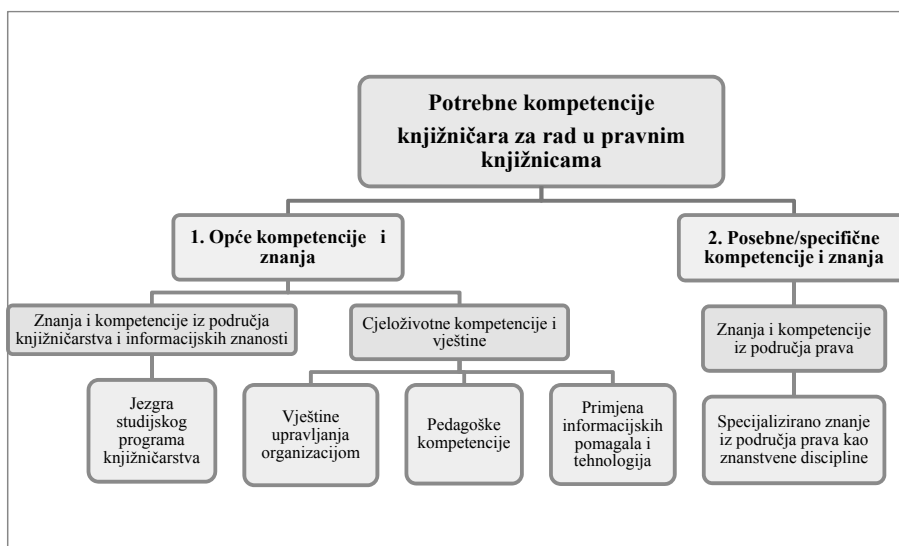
Potrebne kompetencije knjižničara za rad u pravnim knjižnicama

1. Opće kompetencije i znanja

2. Posebne/specifične kompetencije i znanja

Znanja i kompetencije iz područja knjižničarstva i informacijskih znanosti

Cjeloživotne kompetencije i vještine

Znanja i kompetencije iz područja prava

Jezgra studijskog programa knjižničarstva

Vještine upravljanja organizacijom

Pedagoške kompetencije

Primjena informacijskih pomagala i tehnologija

Specijalizirano znanje iz područja prava kao znanstvene discipline